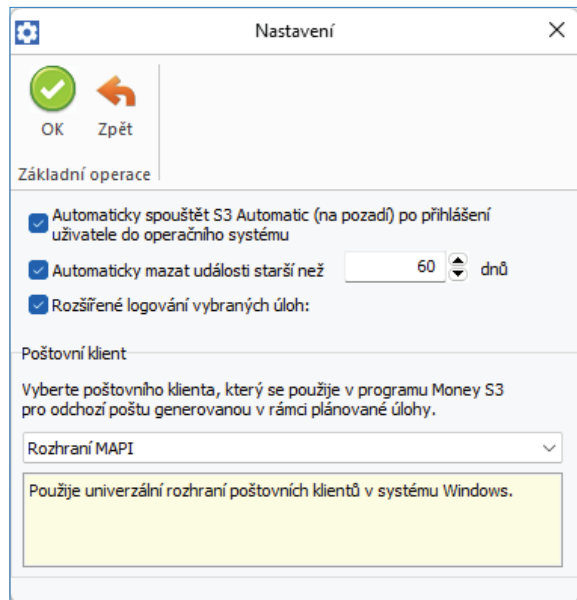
Nastavení

OK
Zpět
Základní operace

Automaticky spouštět S3 Automatic (na pozadí) po přihlášení uživatele do operačního systému

Automaticky mazat události starší než 60 dnů

Rozšířené logování vybraných úloh:

Poštovní klient

Vyberte poštovního klienta, který se použije v programu Money S3 pro odchozí poštu generovanou v rámci plánované úlohy.

Rozhraní MAPI

Použije univerzální rozhraní poštovních klientů v systému Windows.